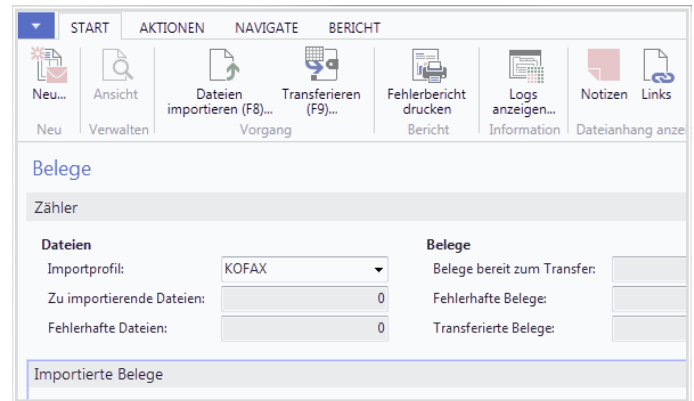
START AKTIONEN NAVIGATE BERICHT

Neu... Ansicht Dateien importieren (F8)... Transferieren (F9)... Fehlerbericht drucken Logs anzeigen... Notizen Links

Neu Verwalten Vorgang Bericht Information Dateianhang anze

Belege

Zähler

Dateien

Importprofil: KOFAX

Zu importierende Dateien: 0

Fehlerhafte Dateien: 0

Belege

Belege bereit zum Transfer:

Fehlerhafte Belege:

Transferierte Belege:

Importierte Belege